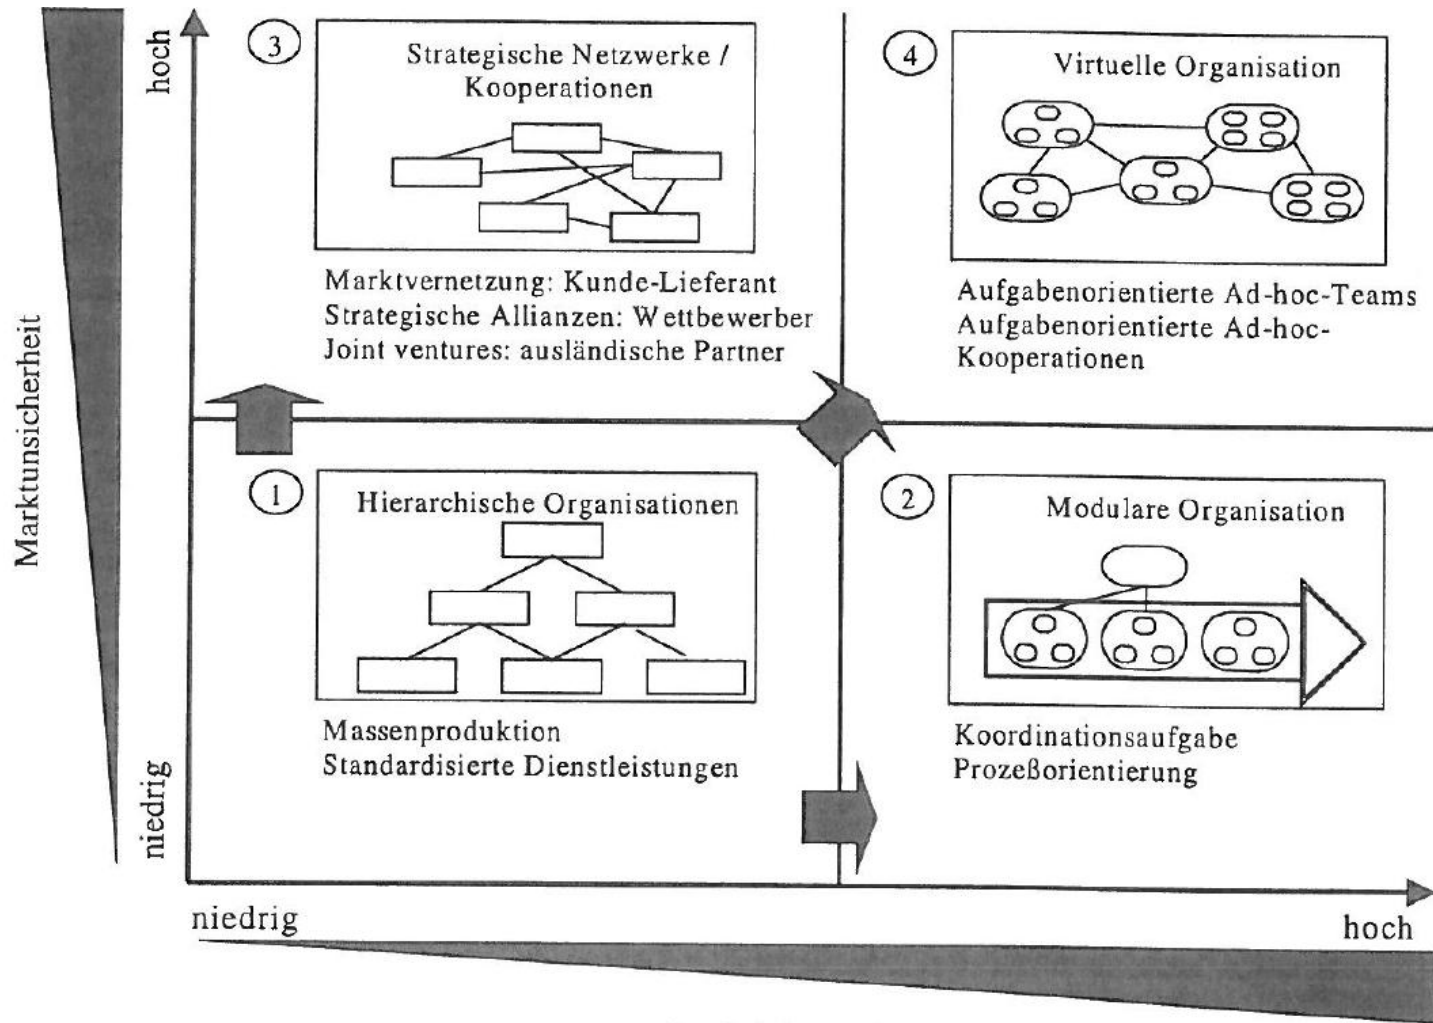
Marktunsicherheit

hoch

niedrig

3

Strategische Netzwerke / Kooperationen

Marktvernetzung: Kunde-Lieferant
Strategische Allianzen: Wettbewerber
Joint ventures: ausländische Partner

4

Virtuelle Organisation

Aufgabenorientierte Ad-hoc-Teams
Aufgabenorientierte Ad-hoc-Kooperationen

1

Hierarchische Organisationen

Massenproduktion
Standardisierte Dienstleistungen

2

Modulare Organisation

Koordinationsaufgabe
Prozeßorientierung

niedrig

hoch